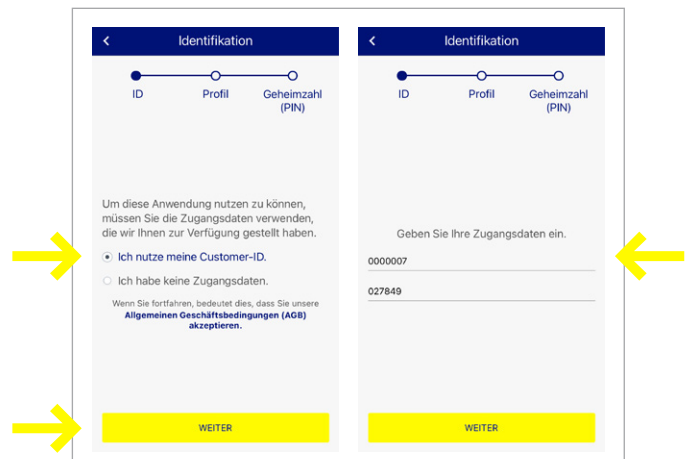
‹ Identifikation

ID Profil Geheimzahl (PIN)

Um diese Anwendung nutzen zu können, müssen Sie die Zugangsdaten verwenden, die wir Ihnen zur Verfügung gestellt haben.

Ich nutze meine Customer-ID.

Ich habe keine Zugangsdaten.

Wenn Sie fortfahren, bedeutet dies, dass Sie unsere **Allgemeinen Geschäftsbedingungen (AGB) akzeptieren.**

WEITER

‹ Identifikation

ID Profil Geheimzahl (PIN)

Geben Sie Ihre Zugangsdaten ein.

0000007

027849

WEITER